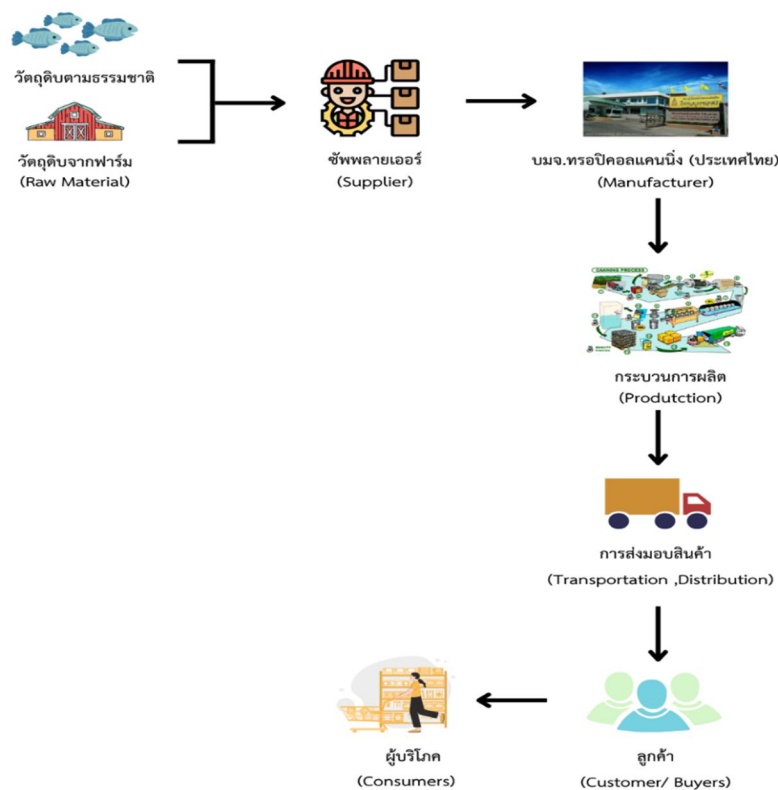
วัตถุดิบตามธรรมชาติ

วัตถุดิบจากฟาร์ม
(Raw Material)

ซัพพลายเออร์
(Supplier)

บมจ.ทรอปิคอลแคนนิ่ง (ประเทศไทย)
(Manufacturer)

CANNING PROCESS

กระบวนการผลิต
(Produtction)

การส่งมอบสินค้า
(Transportation ,Distribution)

ลูกค้า
(Customer/ Buyers)

ผู้บริโภค
(Consumers)